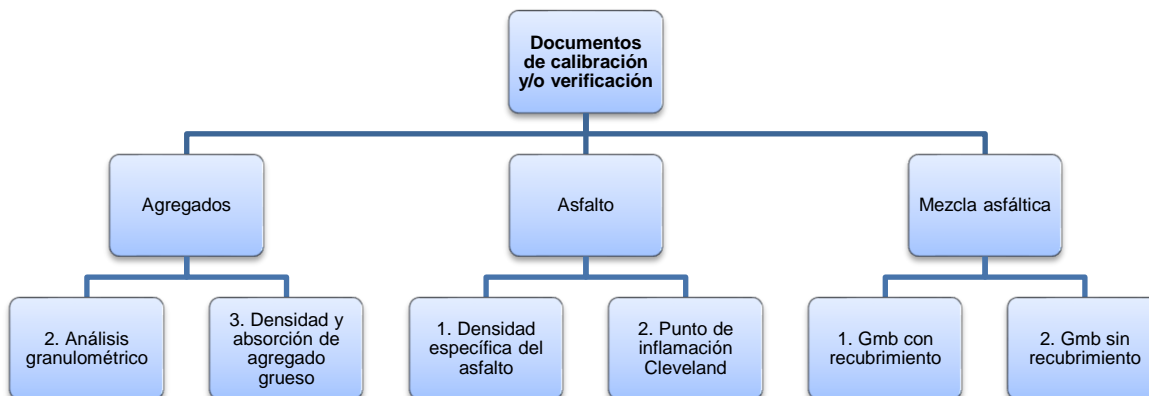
Documentos de calibración y/o verificación

Agregados

Asfalto

Mezcla asfáltica

2. Análisis granulométrico

3. Densidad y absorción de agregado grueso

1. Densidad específica del asfalto

2. Punto de inflamación Cleveland

1. Gmb con recubrimiento

2. Gmb sin recubrimiento